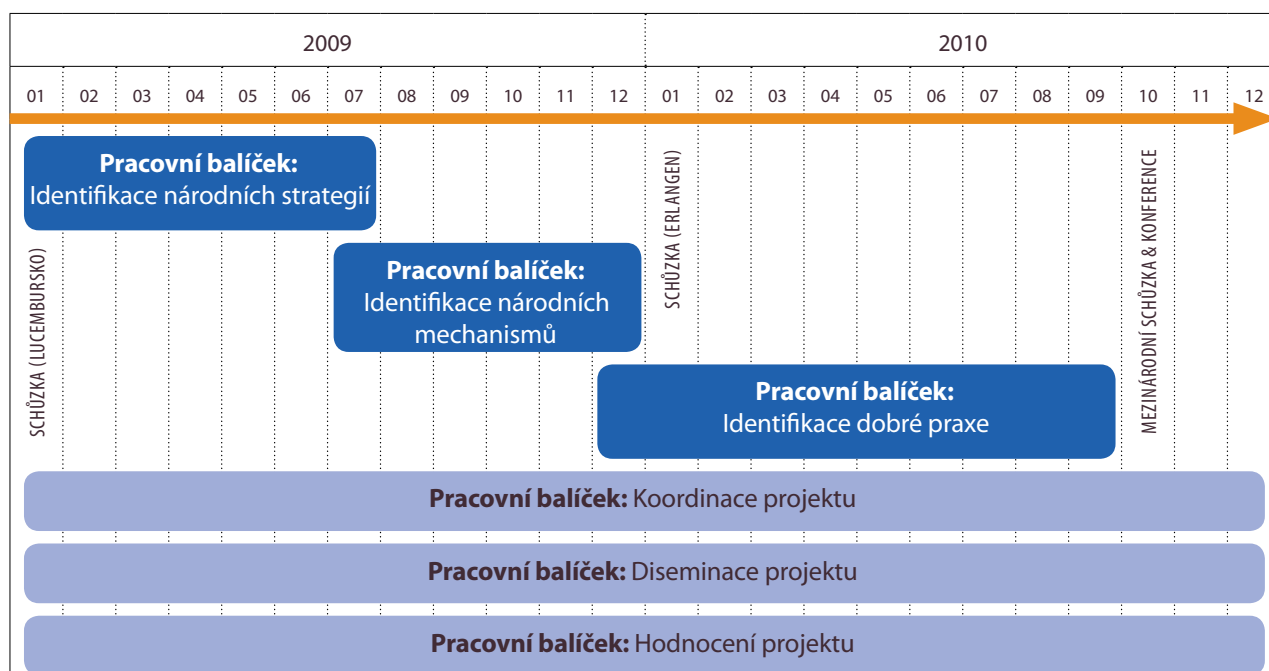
| 2009 | | | | | | | | | | | | 2010 | | | | | | | | | | | |
|---|---|---|---|---|---|---|---|---|---|---|---|---|---|---|---|---|---|---|---|---|---|---|---|
| 01 | 02 | 03 | 04 | 05 | 06 | 07 | 08 | 09 | 10 | 11 | 12 | 01 | 02 | 03 | 04 | 05 | 06 | 07 | 08 | 09 | 10 | 11 | 12 |

**Pracovní balíček:** Identifikace národních strategií

SCHŮZKA (LUCEMBURSKO)

**Pracovní balíček:** Identifikace národních mechanismů

SCHŮZKA (ERLANGEN)

**Pracovní balíček:** Identifikace dobré praxe

MEZINÁRODNÍ SCHŮZKA & KONFERENCE

**Pracovní balíček:** Koordinace projektu

**Pracovní balíček:** Diseminace projektu

**Pracovní balíček:** Hodnocení projektu